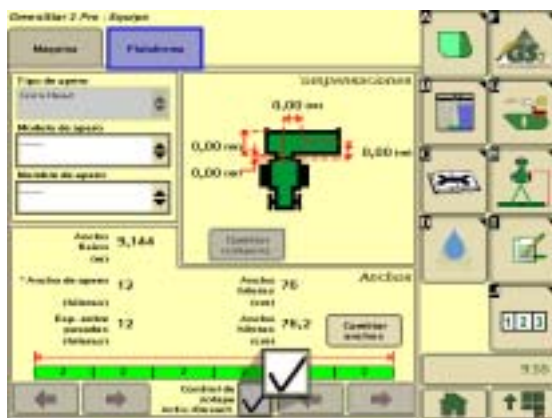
GreenStar 2 Pro - Equipo

Máquina

Plataforma

Tipo de apero

Modelo de apero

Nombre de apero

Separaciones

0,00 cm

0,00 cm

0,00 cm

0,00 cm

Cambiar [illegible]

Anchos

Ancho físico (m)

9,144

* Anchos de apero

12

Ancho hileras

76

Esp. entre surcos

12

Ancho hileras

76,2

Cambiar anchos

Control de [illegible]

1 2 3

9:58